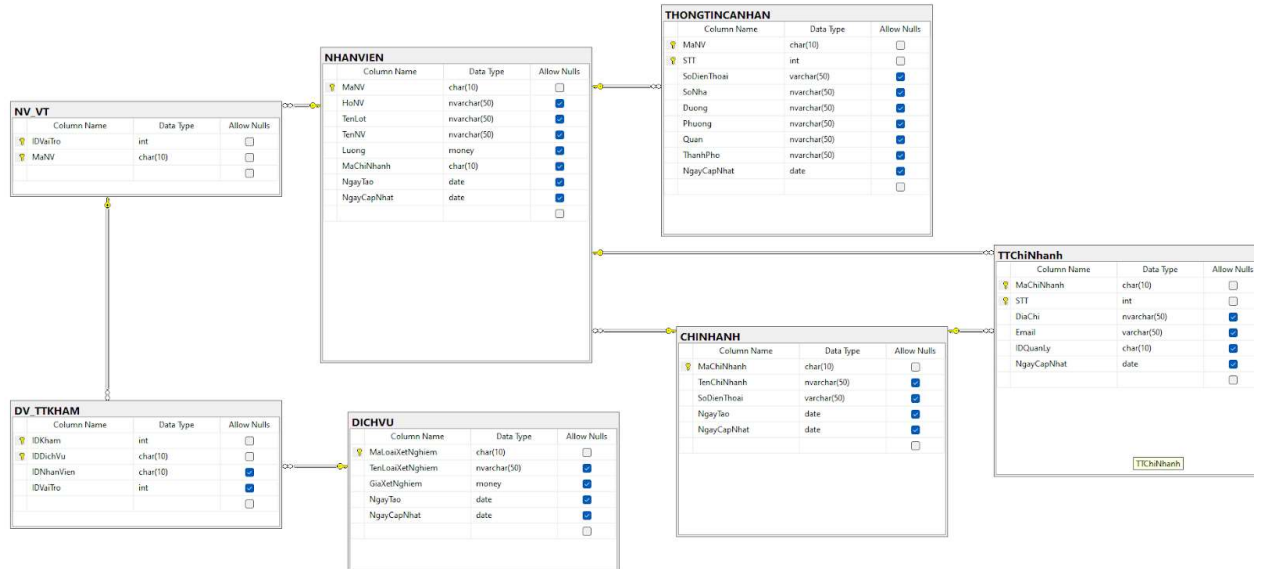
NV_VT

| Column Name | Data Type | Allow Nulls |
|---|---|---|
| IDVaiTro | int | ☐ |
| MaNV | char(10) | ☐ |

NHANVIEN

| Column Name | Data Type | Allow Nulls |
|---|---|---|
| MaNV | char(10) | ☐ |
| HoNV | nvarchar(50) | ☑ |
| TenLot | nvarchar(50) | ☑ |
| TenNV | nvarchar(50) | ☑ |
| Luong | money | ☑ |
| MaChiNhanh | char(10) | ☑ |
| NgayTao | date | ☑ |
| NgayCapNhat | date | ☑ |

THONGTINCANHAN

| Column Name | Data Type | Allow Nulls |
|---|---|---|
| MaNV | char(10) | ☐ |
| STT | int | ☐ |
| SoDienThoai | varchar(50) | ☑ |
| SoNha | nvarchar(50) | ☑ |
| Duong | nvarchar(50) | ☑ |
| Phuong | nvarchar(50) | ☑ |
| Quan | nvarchar(50) | ☑ |
| ThanhPho | nvarchar(50) | ☑ |
| NgayCapNhat | date | ☑ |

TTChiNhanh

| Column Name | Data Type | Allow Nulls |
|---|---|---|
| MaChiNhanh | char(10) | ☐ |
| STT | int | ☐ |
| DiaChi | nvarchar(50) | ☑ |
| Email | varchar(50) | ☑ |
| IDQuanLy | char(10) | ☑ |
| NgayCapNhat | date | ☑ |

TTChiNhanh

CHINHANH

| Column Name | Data Type | Allow Nulls |
|---|---|---|
| MaChiNhanh | char(10) | ☐ |
| TenChiNhanh | nvarchar(50) | ☑ |
| SoDienThoai | varchar(50) | ☑ |
| NgayTao | date | ☑ |
| NgayCapNhat | date | ☑ |

DV_TTKHAM

| Column Name | Data Type | Allow Nulls |
|---|---|---|
| IDKham | int | ☐ |
| IDDichVu | char(10) | ☐ |
| IDNhanVien | char(10) | ☑ |
| IDVaiTro | int | ☑ |

DICHVU

| Column Name | Data Type | Allow Nulls |
|---|---|---|
| MaLoaiXetNghiem | char(10) | ☐ |
| TenLoaiXetNghiem | nvarchar(50) | ☑ |
| GiaXetNghiem | money | ☑ |
| NgayTao | date | ☑ |
| NgayCapNhat | date | ☑ |